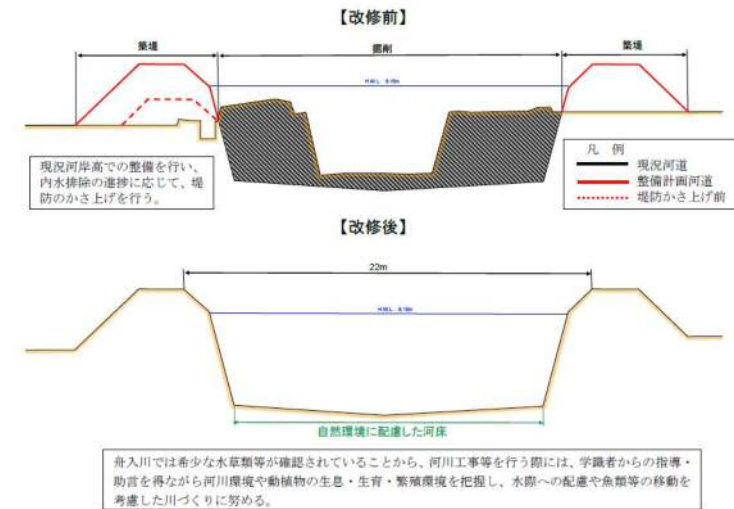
【改修前】

築堤

掘削

築堤

HWL 6.9m

現況河岸高での整備を行い、内水排除の進捗に応じて、堤防のかさ上げを行う。

凡　例
現況河道
整備計画河道
堤防かさ上げ前

【改修後】

22m

HWL 6.9m

自然環境に配慮した河床

舟入川では希少な水草類等が確認されていることから、河川工事等を行う際には、学識者からの指導・助言を得ながら河川環境や動植物の生息・生育・繁殖環境を把握し、水際への配慮や魚類等の移動を考慮した川づくりに努める。